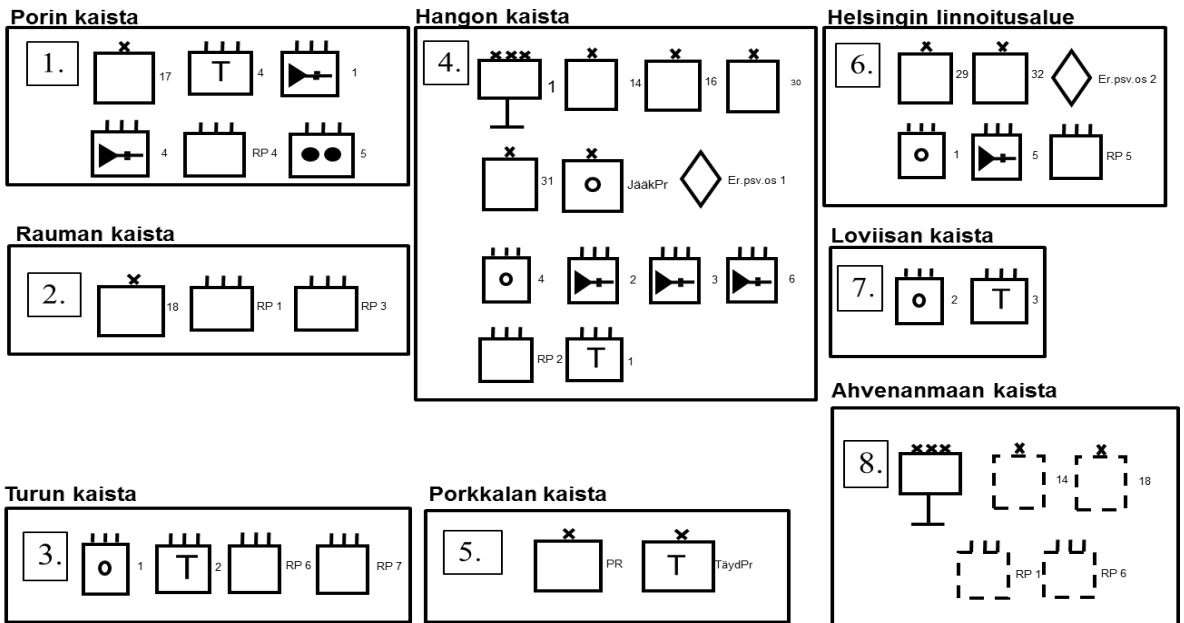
Porin kaista

1.

17

T 4

1

4

RP 4

5

Rauman kaista

2.

18

RP 1

RP 3

Turun kaista

3.

1

T 2

RP 6

RP 7

Hangon kaista

4.

1

14

16

30

31

JääkPr

Er.psv.os 1

4

2

3

6

RP 2

T 1

Porkkalan kaista

5.

PR

T TäydPr

Helsingin linnoitusalue

6.

29

32

Er.psv.os 2

1

5

RP 5

Loviisan kaista

7.

2

T 3

Ahvenanmaan kaista

8.

14

18

RP 1

RP 6